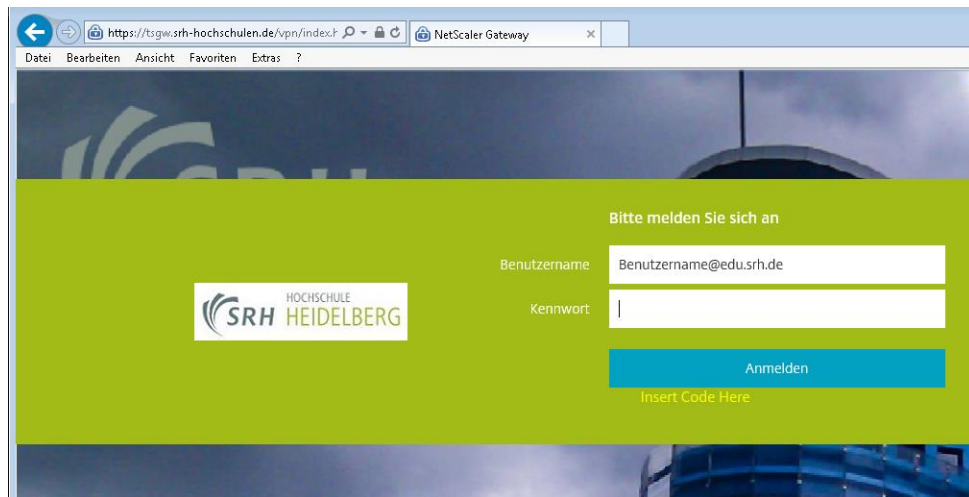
https://tsgw.srh-hochschulen.de/vpn/index.h
NetScaler Gateway
Datei Bearbeiten Ansicht Favoriten Extras ?

SRH

Bitte melden Sie sich an

SRH HOCHSCHULE HEIDELBERG

Benutzername Benutzername@edu.srh.de

Kennwort

Anmelden

Insert Code Here